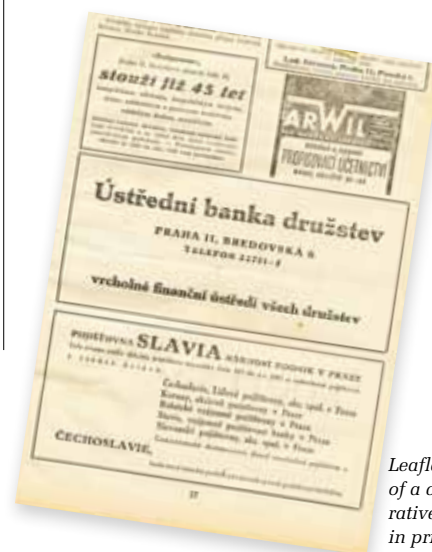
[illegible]

slouží již 45 let

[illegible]

ARWIL

PROPIONACI ÚČETNICTVÍ

Ústřední banka družstev

PRAHA II, BREDOVSKÁ 6.
TELEFON 22731-4

vrcholné finanční ústředí všech družstev

POJIŠŤOVNA SLAVIA VZÁJEMNÝ PODNIK V PRAZE

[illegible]

Čechoslavie, Lidová pojišťovna, akc. spol. v Praze
Koruna, akciová pojišťovna v Praze
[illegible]
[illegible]
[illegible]

ČECHOSLAVIE,

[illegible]

27

Leafl
of a c
rative
in pr